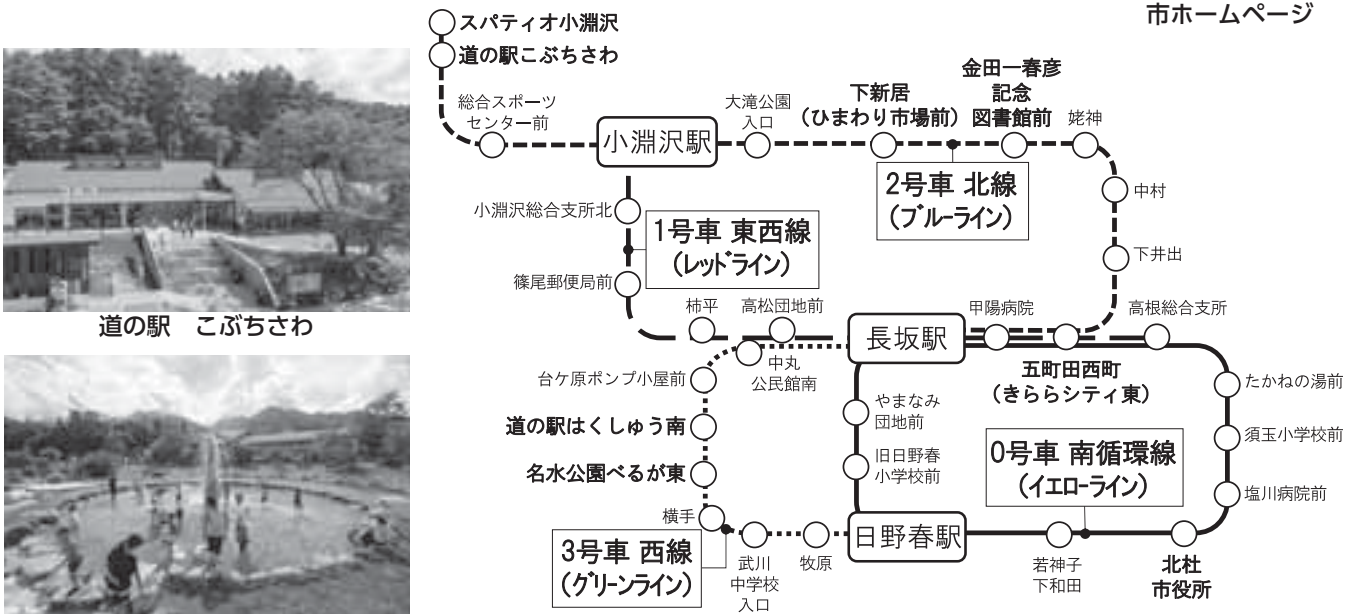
市ホームページ

道の駅　こぶちさわ

スパティオ小淵沢
道の駅こぶちさわ
総合スポーツセンター前
小淵沢駅
大滝公園入口
下新居（ひまわり市場前）
金田一春彦記念図書館前
姥神
中村
下井出
2号車 北線（ブルーライン）
小淵沢総合支所北
1号車 東西線（レッドライン）
篠尾郵便局前
柿平
高松団地前
長坂駅
甲陽病院
高根総合支所
中丸公民館南
台ケ原ポンプ小屋前
五町田西町（きららシティ東）
たかねの湯前
やまなみ団地前
旧日野春小学校前
道の駅はくしゅう南
須玉小学校前
0号車 南循環線（イエローライン）
名水公園べるが東
塩川病院前
横手
日野春駅
3号車 西線（グリーンライン）
武川中学校入口
牧原
若神子下和田
北杜市役所